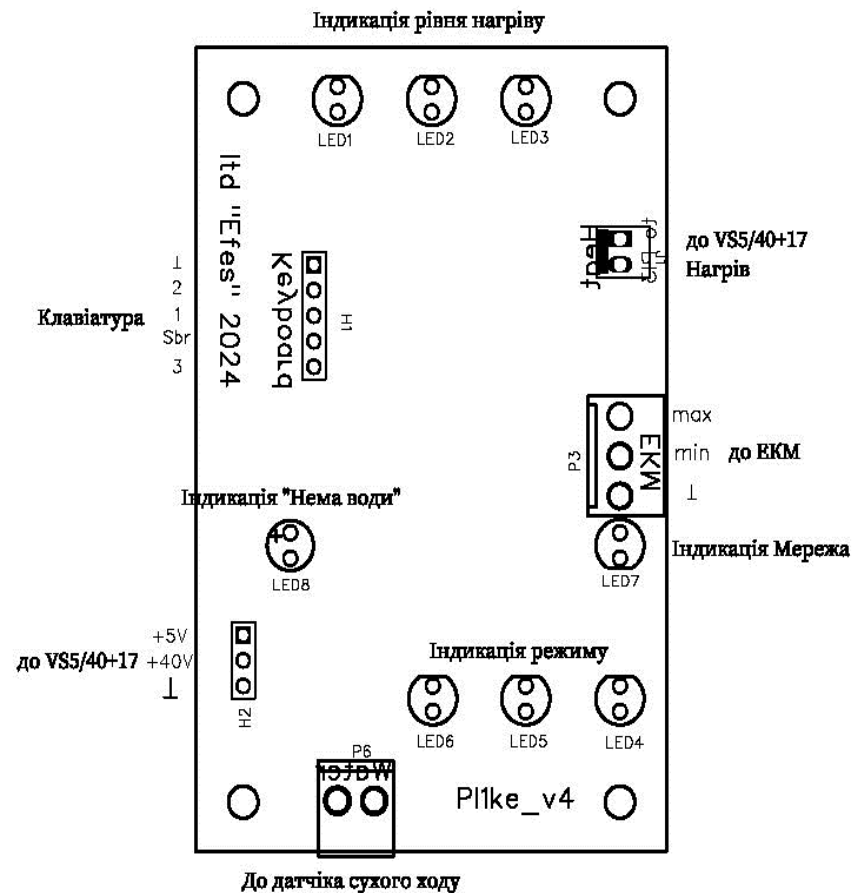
Індикація рівня нагріву

LED1 LED2 LED3

ltd "Efes" 2024

Keyboard

H1

⊥
2
1
Sbr
3

Клавіатура

до VS5/40+17
Нагрів

P3

EKM

max
min
⊥

до ЕКМ

Індикація "Нема води"

LED8

Індикація Мережа

LED7

+5V
+40V
⊥

до VS5/40+17

H2

Індикація режиму

LED6 LED5 LED4

P6

Water

Pl1ke_v4

До датчіка сухого ходу